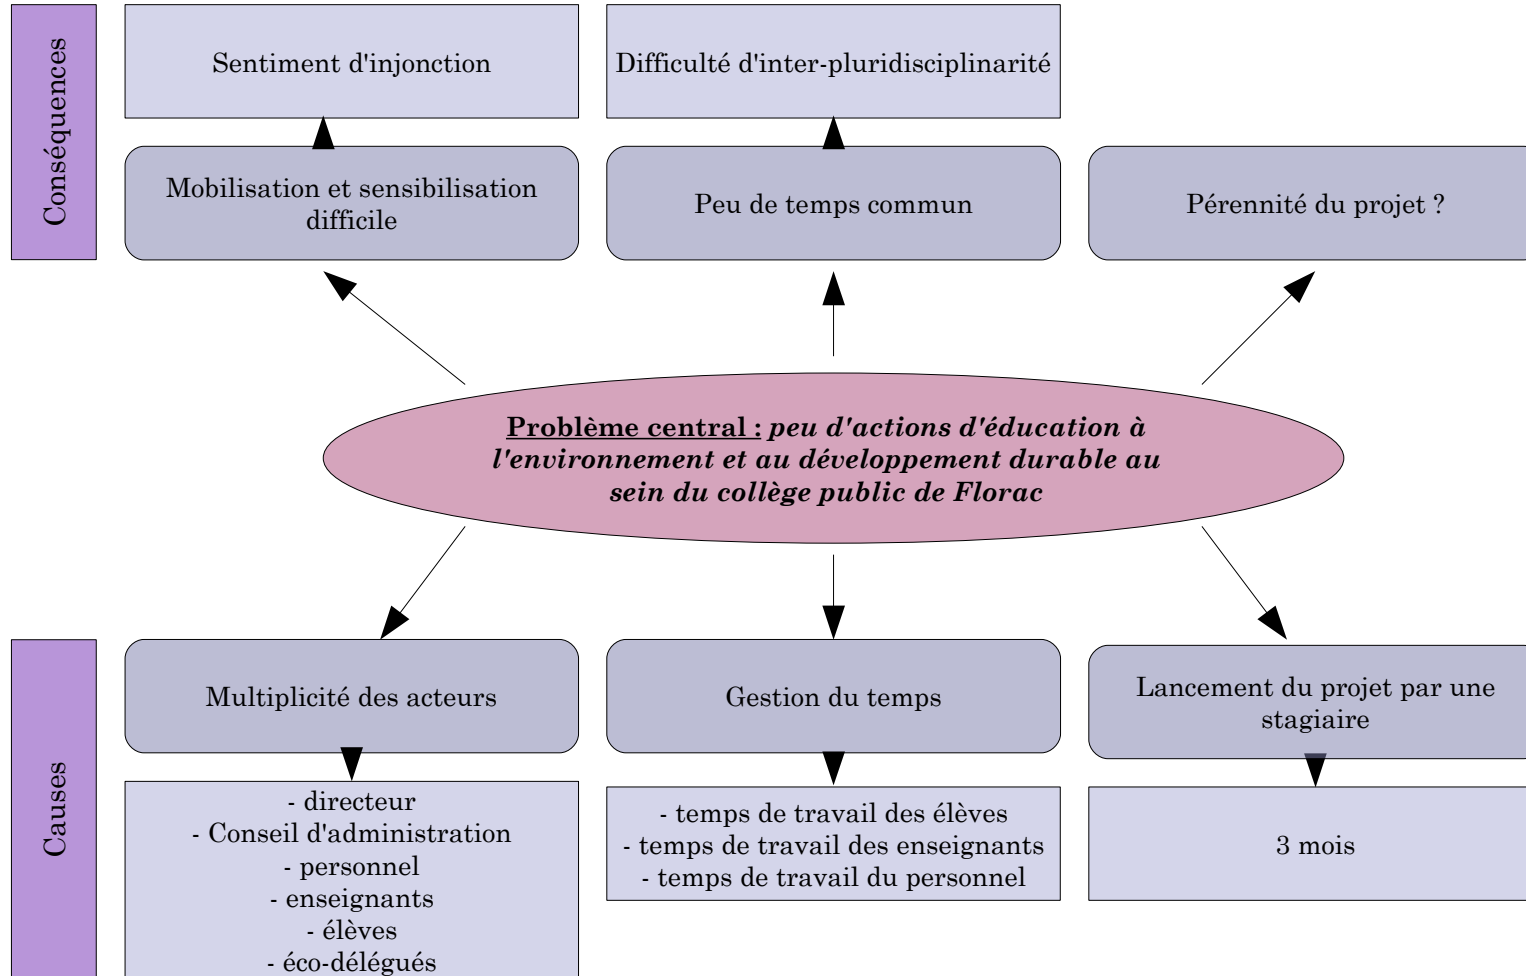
Conséquences

Sentiment d'injonction

Difficulté d'inter-pluridisciplinarité

Mobilisation et sensibilisation difficile

Peu de temps commun

Pérennité du projet ?

**Problème central :** *peu d'actions d'éducation à l'environnement et au développement durable au sein du collège public de Florac*

Causes

Multiplicité des acteurs

Gestion du temps

Lancement du projet par une stagiaire

- directeur
- Conseil d'administration
- personnel
- enseignants
- élèves
- éco-délégués

- temps de travail des élèves
- temps de travail des enseignants
- temps de travail du personnel

3 mois